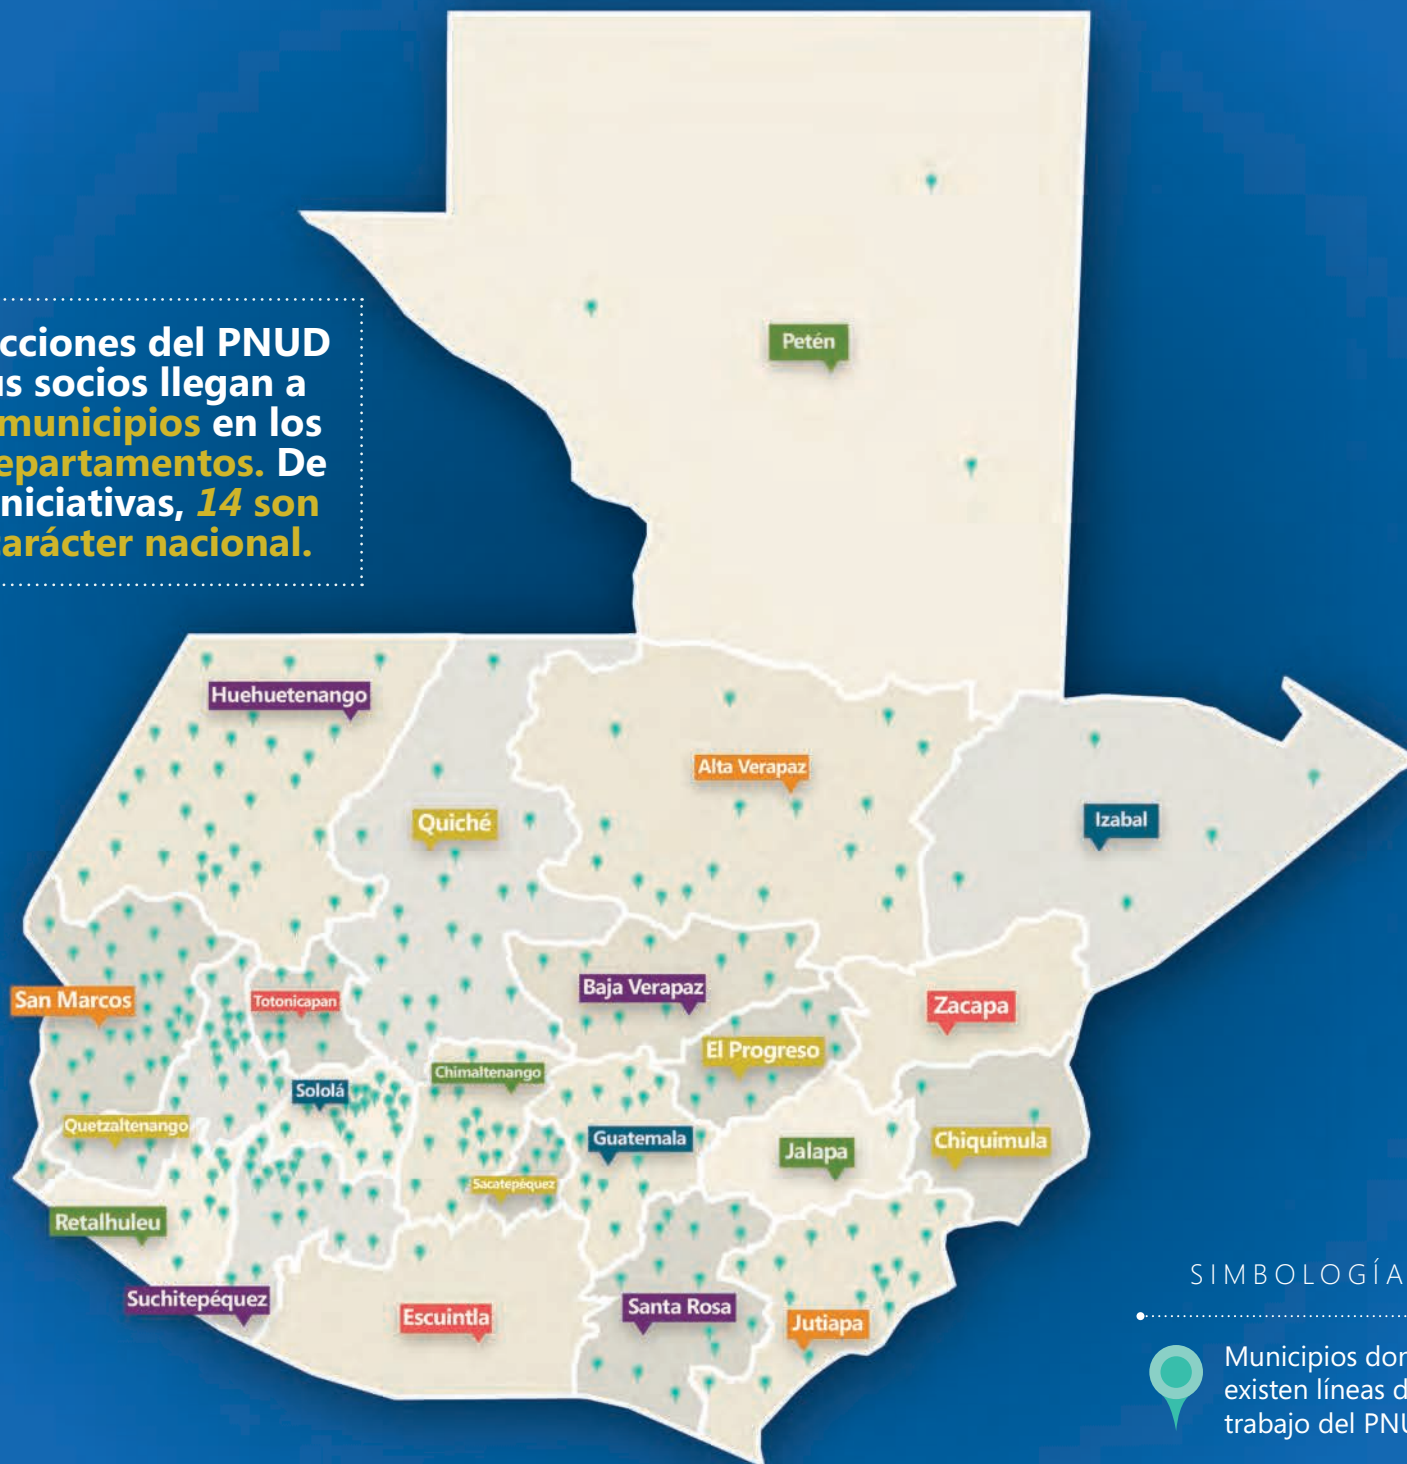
cciones del PNUD
us socios llegan a
municipios en los
epartamentos. De
niciativas, *14* son
arácter nacional.

Petén

Huehuetenango

Alta Verapaz

Izabal

Quiché

Baja Verapaz

Zacapa

San Marcos

Totonicapan

El Progreso

Chimaltenango

Sololá

Quetzaltenango

Guatemala

Jalapa

Chiquimula

Sacatepéquez

Retalhuleu

Suchitepéquez

Escuintla

Santa Rosa

Jutiapa

SIMBOLOGÍA

Municipios dor
existen líneas d
trabajo del PNU